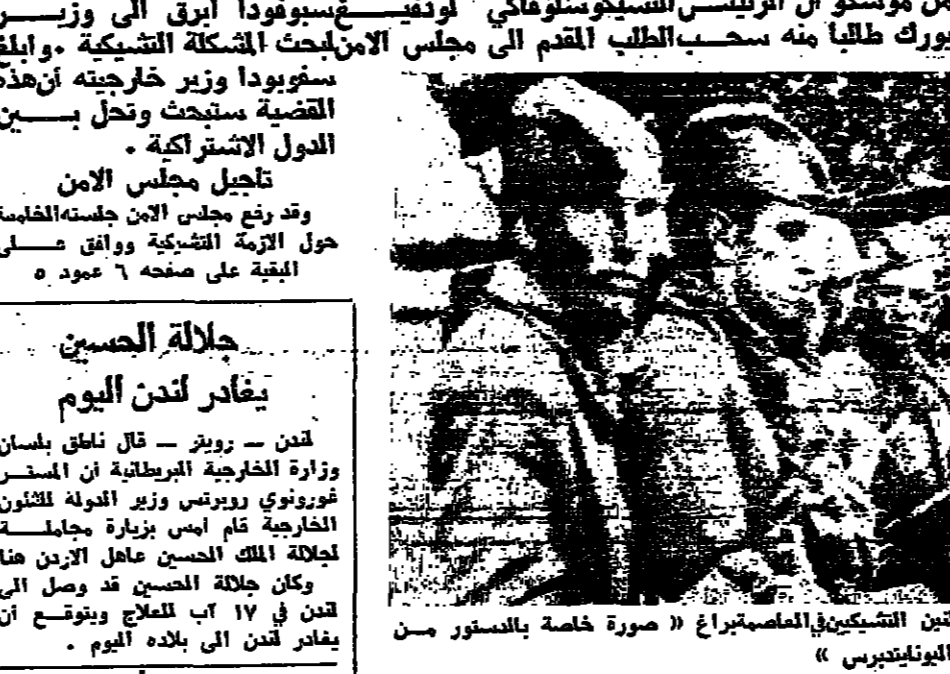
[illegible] موسكو ان الرئيس التشيكوسلوفاكي لودفيغ سبوبودا ابرق الى وزير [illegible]
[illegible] يورك طالبا منه سحب الطلب المقدم الى مجلس الامن لبحث المشكلة التشيكية . وابلغ

سفوبودا وزير خارجيته ان هذه القضية ستبحث وتحل بين الدول الاشتراكية .

تاجيل مجلس الامن

وقد رفع مجلس الامن جلسته الخامسة حول الازمة التشيكية ووافق على

البقية على صفحه ٦ عمود ٥

جلالة الحسين يغادر لندن اليوم

لندن — رويتر — قال ناطق بلسان وزارة الخارجية البريطانية ان المستر غورونوي روبرتس وزير الدولة للشئون الخارجية قام امس بزيارة مجاملة لجلالة الملك الحسين عاهل الاردن هنا .

وكان جلالة الحسين قد وصل الى لندن في ١٧ آب للعلاج ويتوقع ان يغادر لندن الى بلاده اليوم .

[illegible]تين التشيكيين في العاصمة براغ « صورة خاصة بالدستور من اليونايتدبرس »